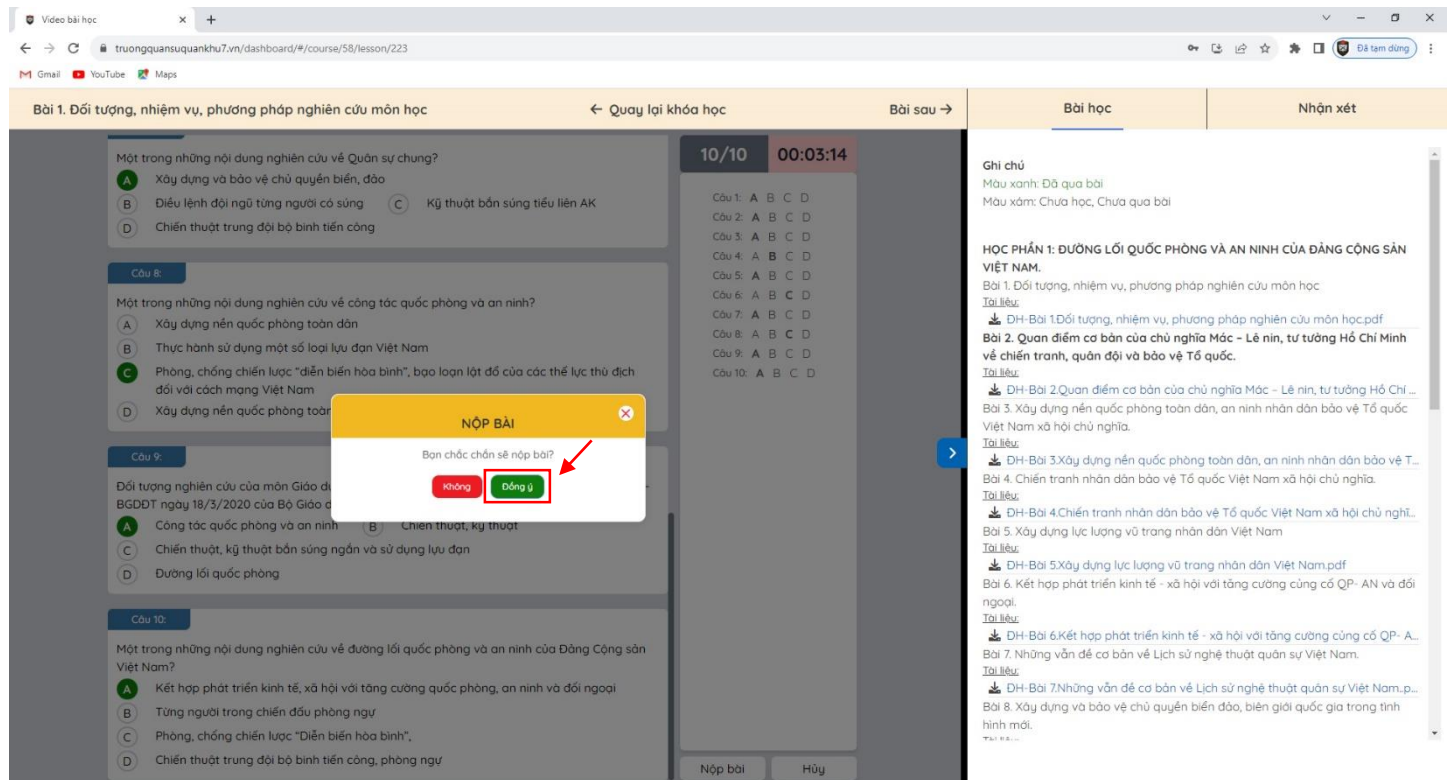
Video bài học

truongquansuquankhu7.vn/dashboard/#/course/58/lesson/223

Đã tạm dừng

Gmail YouTube Maps

Bài 1. Đối tượng, nhiệm vụ, phương pháp nghiên cứu môn học

← Quay lại khóa học

Bài sau →

Bài học

Nhận xét

Một trong những nội dung nghiên cứu về Quân sự chung?

A Xây dựng và bảo vệ chủ quyền biển, đảo

B Điều lệnh đội ngũ từng người có súng

C Kỹ thuật bắn súng tiểu liên AK

D Chiến thuật trung đội bộ binh tiến công

Câu 8:

Một trong những nội dung nghiên cứu về công tác quốc phòng và an ninh?

A Xây dựng nền quốc phòng toàn dân

B Thực hành sử dụng một số loại lựu đạn Việt Nam

C Phòng, chống chiến lược "diễn biến hòa bình", bạo loạn lật đổ của các thế lực thù địch đối với cách mạng Việt Nam

D Xây dựng nền quốc phòng toàn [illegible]

Câu 9:

Đối tượng nghiên cứu của môn Giáo d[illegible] BGDĐT ngày 18/3/2020 của Bộ Giáo d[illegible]

A Công tác quốc phòng và an ninh

B Chiến thuật, kỹ thuật

C Chiến thuật, kỹ thuật bắn súng ngắn và sử dụng lựu đạn

D Đường lối quốc phòng

Câu 10:

Một trong những nội dung nghiên cứu về đường lối quốc phòng và an ninh của Đảng Cộng sản Việt Nam?

A Kết hợp phát triển kinh tế, xã hội với tăng cường quốc phòng, an ninh và đối ngoại

B Từng người trong chiến đấu phòng ngự

C Phòng, chống chiến lược "Diễn biến hòa bình",

D Chiến thuật trung đội bộ binh tiến công, phòng ngự

NỘP BÀI

Bạn chắc chắn sẽ nộp bài?

Không

Đồng ý

10/10

00:03:14

Câu 1: A B C D
Câu 2: A B C D
Câu 3: A B C D
Câu 4: A B C D
Câu 5: A B C D
Câu 6: A B C D
Câu 7: A B C D
Câu 8: A B C D
Câu 9: A B C D
Câu 10: A B C D

Nộp bài

Hủy

Ghi chú
Màu xanh: Đã qua bài
Màu xám: Chưa học, Chưa qua bài

HỌC PHẦN 1: ĐƯỜNG LỐI QUỐC PHÒNG VÀ AN NINH CỦA ĐẢNG CỘNG SẢN VIỆT NAM.
Bài 1. Đối tượng, nhiệm vụ, phương pháp nghiên cứu môn học
Tài liệu:
ĐH-Bài 1.Đối tượng, nhiệm vụ, phương pháp nghiên cứu môn học.pdf
Bài 2. Quan điểm cơ bản của chủ nghĩa Mác – Lê nin, tư tưởng Hồ Chí Minh về chiến tranh, quân đội và bảo vệ Tổ quốc.
Tài liệu:
ĐH-Bài 2.Quan điểm cơ bản của chủ nghĩa Mác – Lê nin, tư tưởng Hồ Chí ...
Bài 3. Xây dựng nền quốc phòng toàn dân, an ninh nhân dân bảo vệ Tổ quốc Việt Nam xã hội chủ nghĩa.
Tài liệu:
ĐH-Bài 3.Xây dựng nền quốc phòng toàn dân, an ninh nhân dân bảo vệ T...
Bài 4. Chiến tranh nhân dân bảo vệ Tổ quốc Việt Nam xã hội chủ nghĩa.
Tài liệu:
ĐH-Bài 4.Chiến tranh nhân dân bảo vệ Tổ quốc Việt Nam xã hội chủ nghĩ...
Bài 5. Xây dựng lực lượng vũ trang nhân dân Việt Nam
Tài liệu:
ĐH-Bài 5.Xây dựng lực lượng vũ trang nhân dân Việt Nam.pdf
Bài 6. Kết hợp phát triển kinh tế - xã hội với tăng cường củng cố QP- AN và đối ngoại.
Tài liệu:
ĐH-Bài 6.Kết hợp phát triển kinh tế - xã hội với tăng cường củng cố QP- A...
Bài 7. Những vấn đề cơ bản về Lịch sử nghệ thuật quân sự Việt Nam.
Tài liệu:
ĐH-Bài 7.Những vấn đề cơ bản về Lịch sử nghệ thuật quân sự Việt Nam.p...
Bài 8. Xây dựng và bảo vệ chủ quyền biển đảo, biên giới quốc gia trong tình hình mới.
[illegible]